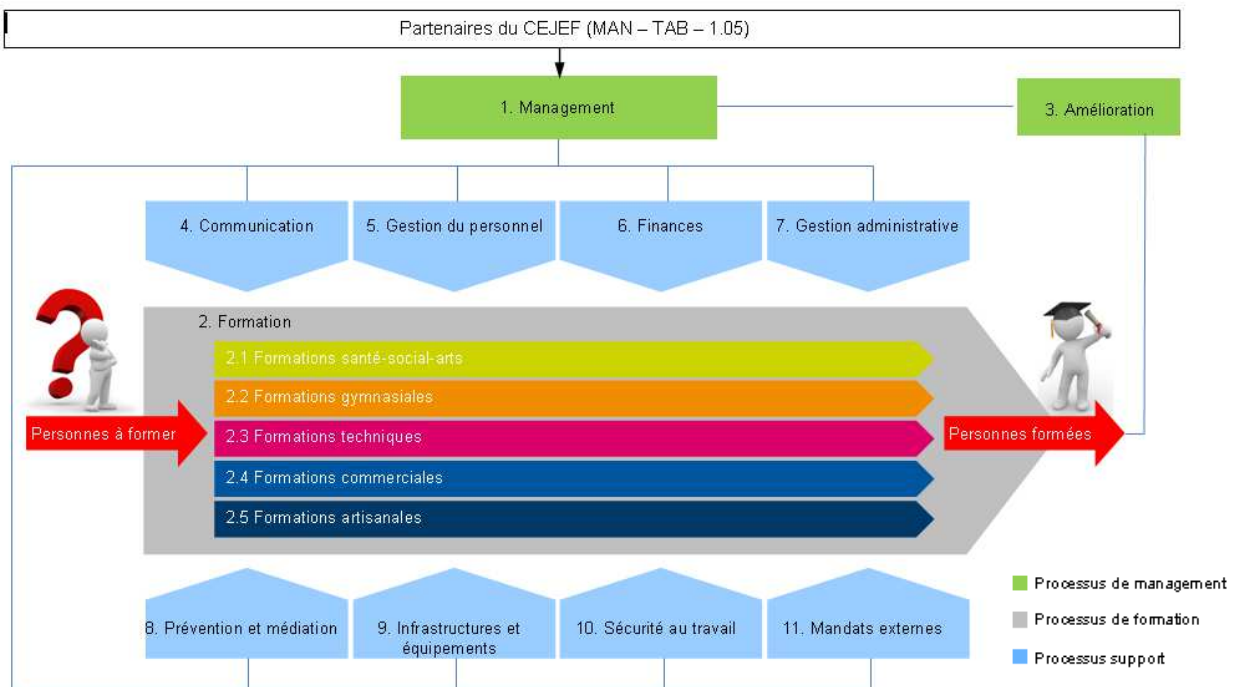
Partenaires du CEJEF (MAN – TAB – 1.05)

1. Management

3. Amélioration

4. Communication

5. Gestion du personnel

6. Finances

7. Gestion administrative

2. Formation

2.1 Formations santé-social-arts

2.2 Formations gymnasiales

2.3 Formations techniques

2.4 Formations commerciales

2.5 Formations artisanales

Personnes à former

Personnes formées

8. Prévention et médiation

9. Infrastructures et équipements

10. Sécurité au travail

11. Mandats externes

Processus de management

Processus de formation

Processus support